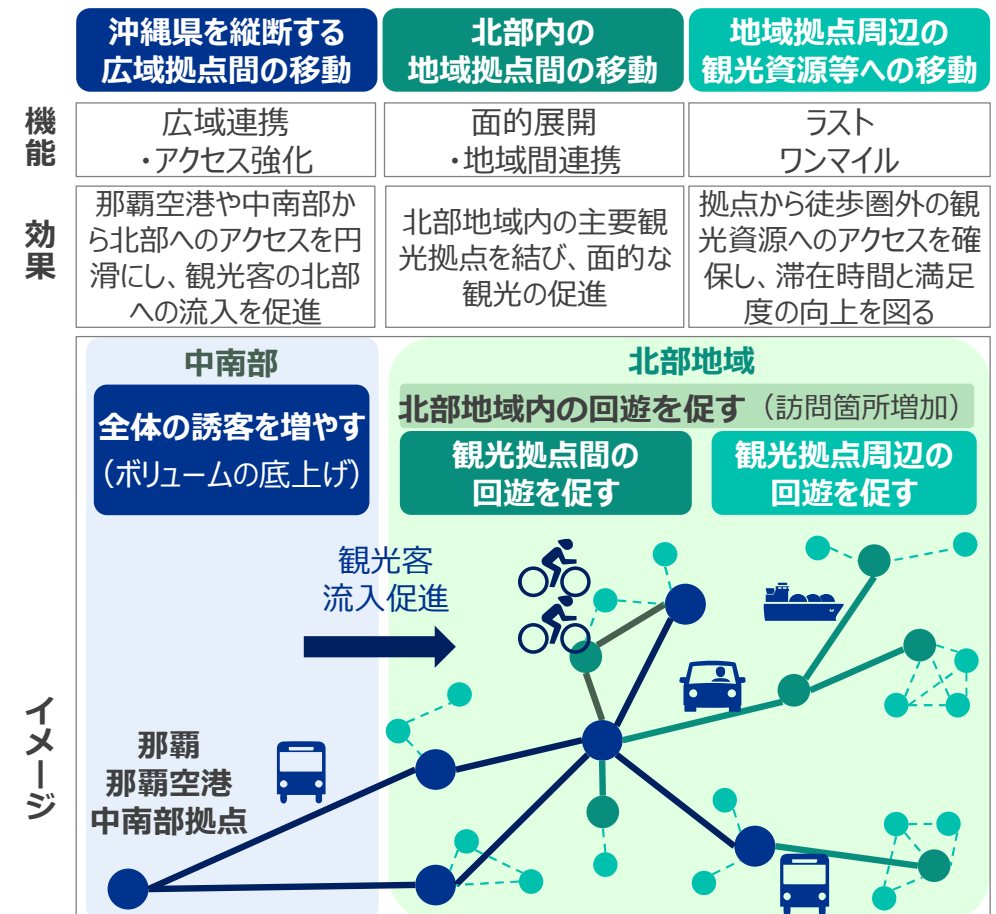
| | 沖縄県を縦断する広域拠点間の移動 | 北部内の地域拠点間の移動 | 地域拠点周辺の観光資源等への移動 |
|---|---|---|---|
| 機能 | 広域連携・アクセス強化 | 面的展開・地域間連携 | ラストワンマイル |
| 効果 | 那覇空港や中南部から北部へのアクセスを円滑にし、観光客の北部への流入を促進 | 北部地域内の主要観光拠点を結び、面的な観光の促進 | 拠点から徒歩圏外の観光資源へのアクセスを確保し、滞在時間と満足度の向上を図る |

イメージ

中南部

全体の誘客を増やす
（ボリュームの底上げ）

観光客
流入促進

那覇
那覇空港
中南部拠点

北部地域

北部地域内の回遊を促す（訪問箇所増加）

観光拠点間の回遊を促す

観光拠点周辺の回遊を促す